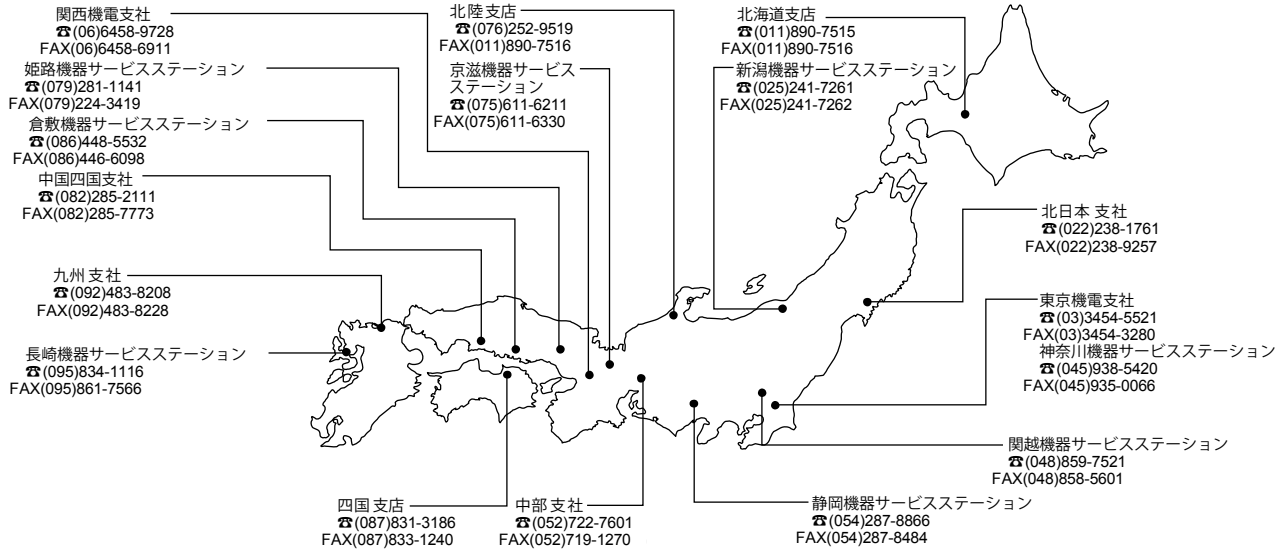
関西機電支社
☎(06)6458-9728
FAX(06)6458-6911

姫路機器サービスステーション
☎(079)281-1141
FAX(079)224-3419

倉敷機器サービスステーション
☎(086)448-5532
FAX(086)446-6098

中国四国支社
☎(082)285-2111
FAX(082)285-7773

九州支社
☎(092)483-8208
FAX(092)483-8228

長崎機器サービスステーション
☎(095)834-1116
FAX(095)861-7566

北陸支店
☎(076)252-9519
FAX(011)890-7516

京滋機器サービスステーション
☎(075)611-6211
FAX(075)611-6330

北海道支店
☎(011)890-7515
FAX(011)890-7516

新潟機器サービスステーション
☎(025)241-7261
FAX(025)241-7262

北日本支社
☎(022)238-1761
FAX(022)238-9257

東京機電支社
☎(03)3454-5521
FAX(03)3454-3280

神奈川機器サービスステーション
☎(045)938-5420
FAX(045)935-0066

関越機器サービスステーション
☎(048)859-7521
FAX(048)858-5601

静岡機器サービスステーション
☎(054)287-8866
FAX(054)287-8484

中部支社
☎(052)722-7601
FAX(052)719-1270

四国支店
☎(087)831-3186
FAX(087)833-1240